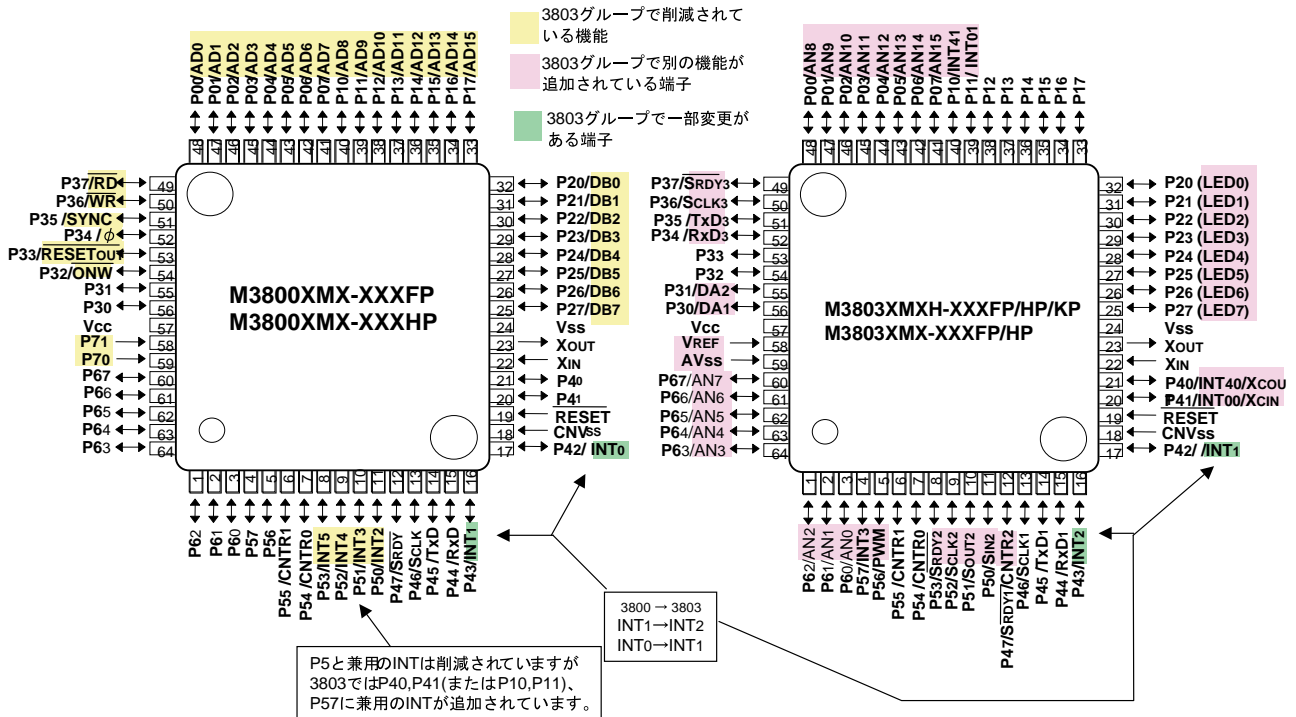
3803グループで削減されている機能

3803グループで別の機能が追加されている端子

3803グループで一部変更がある端子

P00/AD0
P01/AD1
P02/AD2
P03/AD3
P04/AD4
P05/AD5
P06/AD6
P07/AD7
P10/AD8
P11/AD9
P12/AD10
P13/AD11
P14/AD12
P15/AD13
P16/AD14
P17/AD15

48 47 46 45 44 43 42 41 40 39 38 37 36 35 34 33

P37/RD 49
P36/WR 50
P35/SYNC 51
P34/$\phi$ 52
P33/RESETOUT 53
P32/ONW 54
P31 55
P30 56
Vcc 57
P71 58
P70 59
P67 60
P66 61
P65 62
P64 63
P63 64

32 P20/DB0
31 P21/DB1
30 P22/DB2
29 P23/DB3
28 P24/DB4
27 P25/DB5
26 P26/DB6
25 P27/DB7
24 Vss
23 XOUT
22 XIN
21 P40
20 P41
19 RESET
18 CNVss
17 P42/INT0

M3800XMX-XXXFP
M3800XMX-XXXHP

1 2 3 4 5 6 7 8 9 10 11 12 13 14 15 16

P62
P61
P60
P57
P56
P55/CNTR1
P54/CNTR0
P53/INT5
P52/INT4
P51/INT3
P50/INT2
P47/SRDY
P46/SCLK
P45/TxD
P44/RxD
P43/INT1

P00/AN8
P01/AN9
P02/AN10
P03/AN11
P04/AN12
P05/AN13
P06/AN14
P07/AN15
P10/INT41
P11/INT01
P12
P13
P14
P15
P16
P17

48 47 46 45 44 43 42 41 40 39 38 37 36 35 34 33

P37/SRDY3 49
P36/SCLK3 50
P35/TxD3 51
P34/RxD3 52
P33 53
P32 54
P31/DA2 55
P30/DA1 56
Vcc 57
VREF 58
AVss 59
P67/AN7 60
P66/AN6 61
P65/AN5 62
P64/AN4 63
P63/AN3 64

32 P20 (LED0)
31 P21 (LED1)
30 P22 (LED2)
29 P23 (LED3)
28 P24 (LED4)
27 P25 (LED5)
26 P26 (LED6)
25 P27 (LED7)
24 Vss
23 XOUT
22 XIN
21 P40/INT40/XCOUT
20 P41/INT00/XCIN
19 RESET
18 CNVss
17 P42/INT1

M3803XMXH-XXXFP/HP/KP
M3803XMX-XXXFP/HP

1 2 3 4 5 6 7 8 9 10 11 12 13 14 15 16

P62/AN2
P61/AN1
P60/AN0
P57/INT3
P56/PWM
P55/CNTR1
P54/CNTR0
P53/SRDY2
P52/SCLK2
P51/SOUT2
P50/SIN2
P47/SRDY1/CNTR2
P46/SCLK1
P45/TxD1
P44/RxD1
P43/INT2

3800 → 3803
INT1→INT2
INT0→INT1

P5と兼用のINTは削減されていますが3803ではP40,P41(またはP10,P11)、P57に兼用のINTが追加されています。